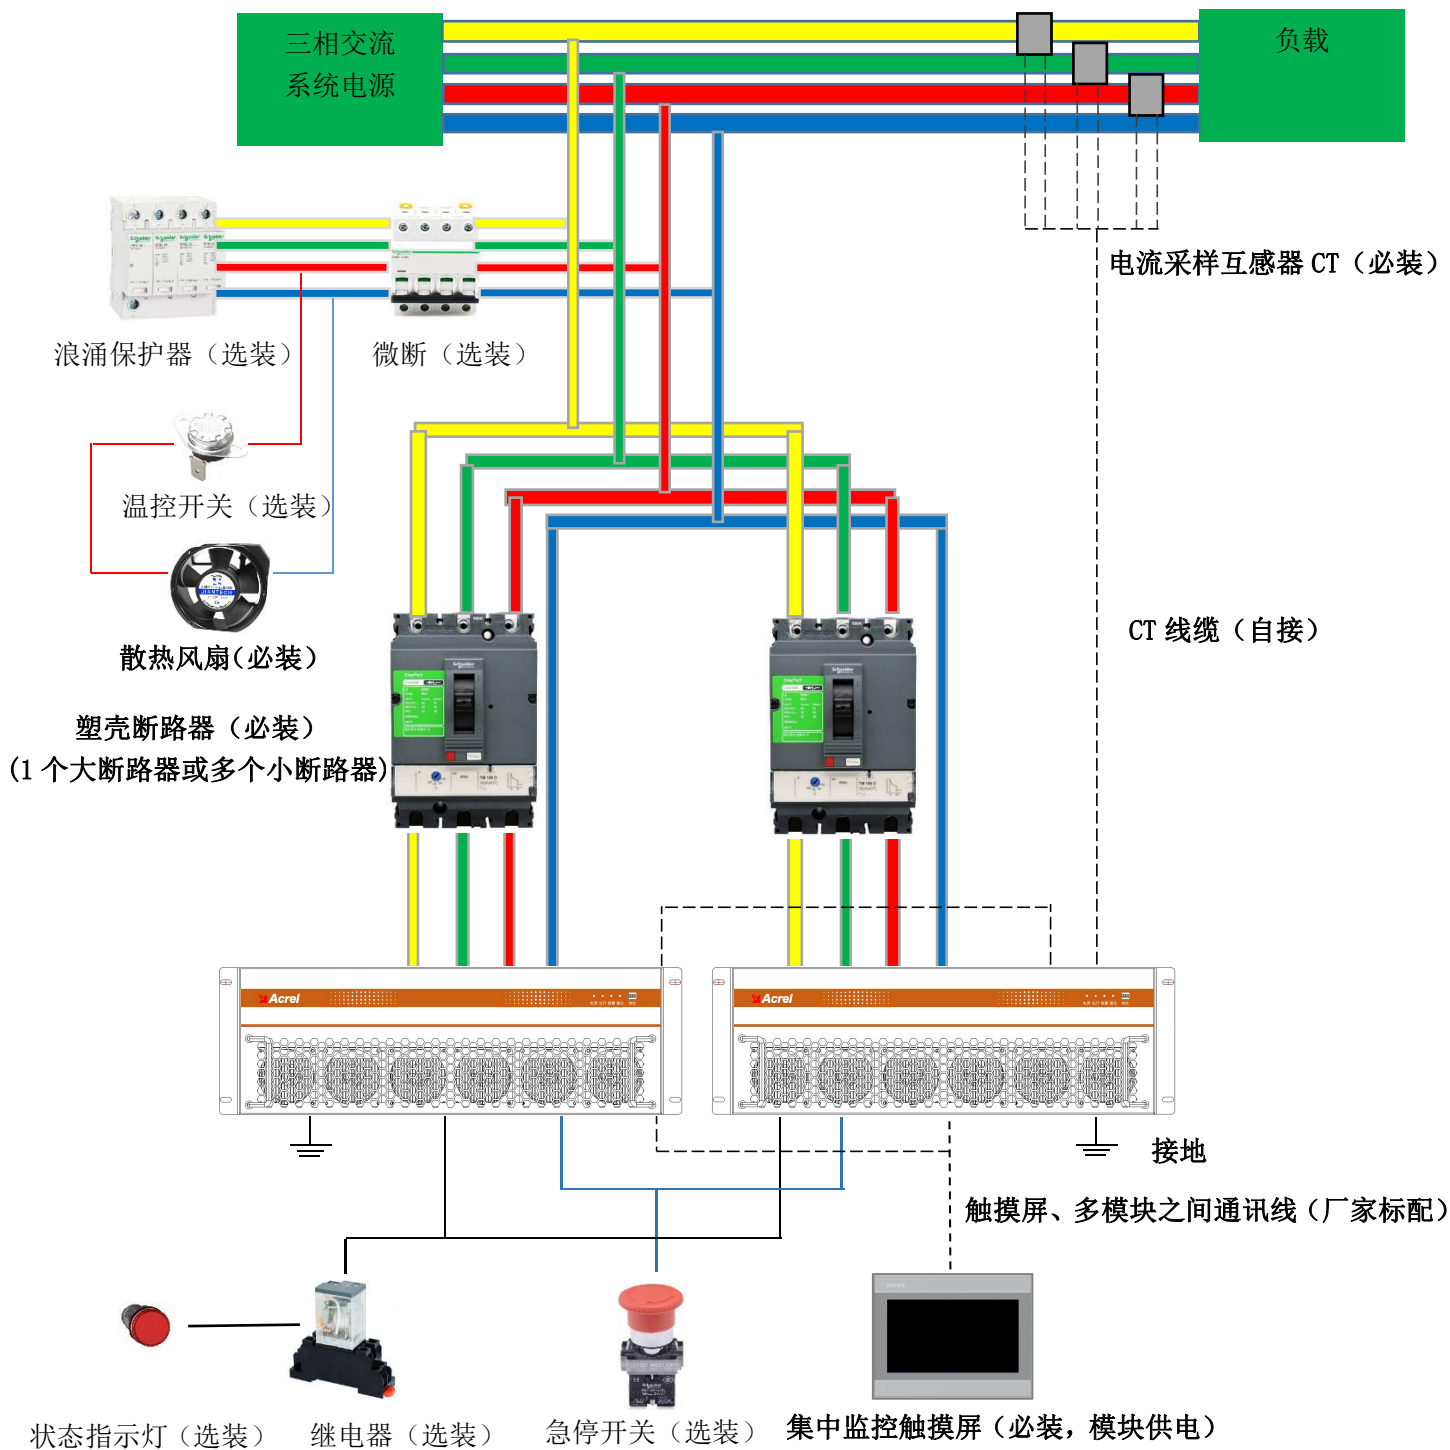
三相交流
系统电源

负载

电流采样互感器 CT（必装）

浪涌保护器（选装）

微断（选装）

温控开关（选装）

散热风扇(必装)

CT 线缆（自接）

塑壳断路器（必装）
(1 个大断路器或多个小断路器)

Acrel

Acrel

接地

触摸屏、多模块之间通讯线（厂家标配）

状态指示灯（选装）

继电器（选装）

急停开关（选装）

集中监控触摸屏（必装，模块供电）